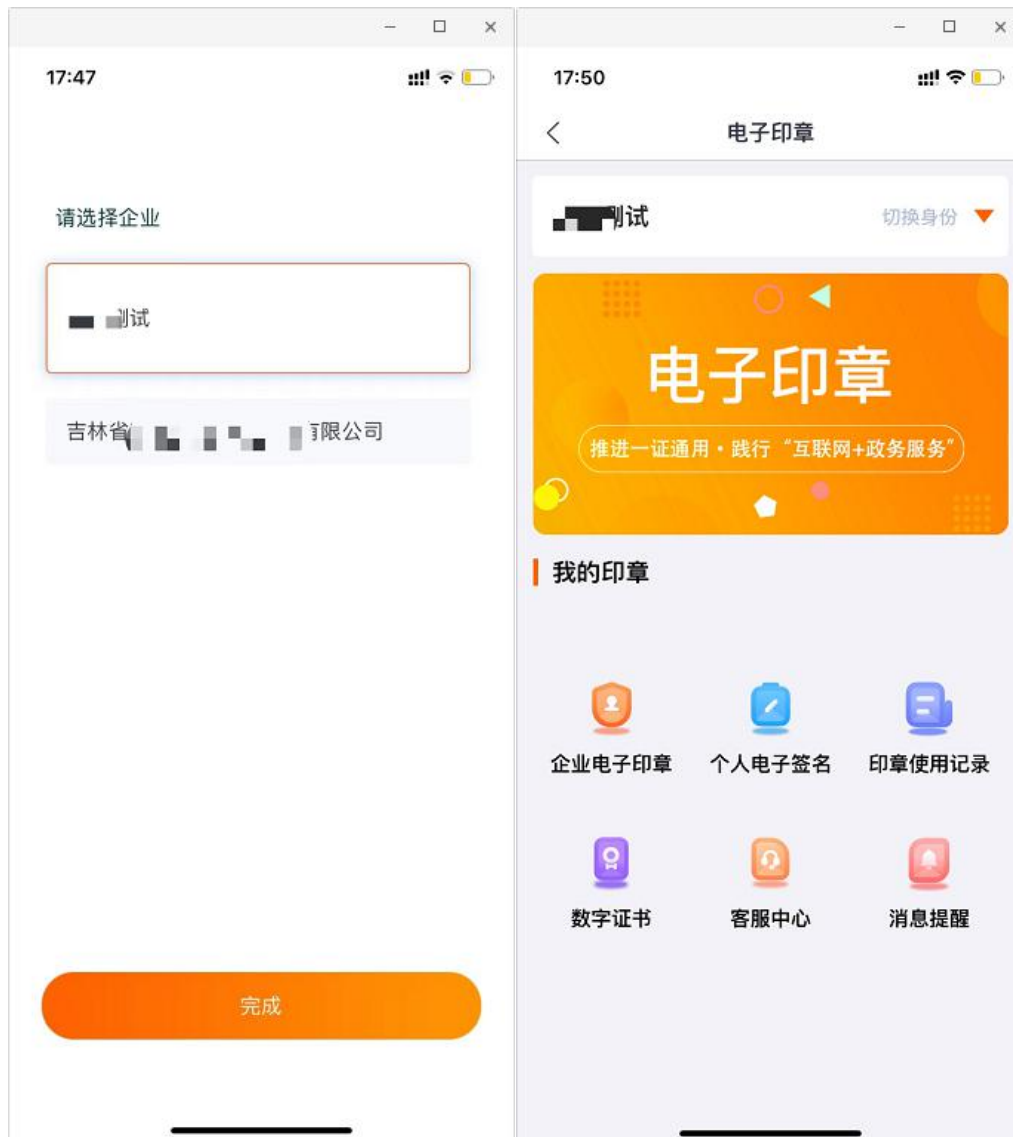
17:47

请选择企业

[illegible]测试

吉林省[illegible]有限公司

完成

17:50

电子印章

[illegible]测试

切换身份

电子印章

推进一证通用・践行"互联网+政务服务"

我的印章

企业电子印章

个人电子签名

印章使用记录

数字证书

客服中心

消息提醒